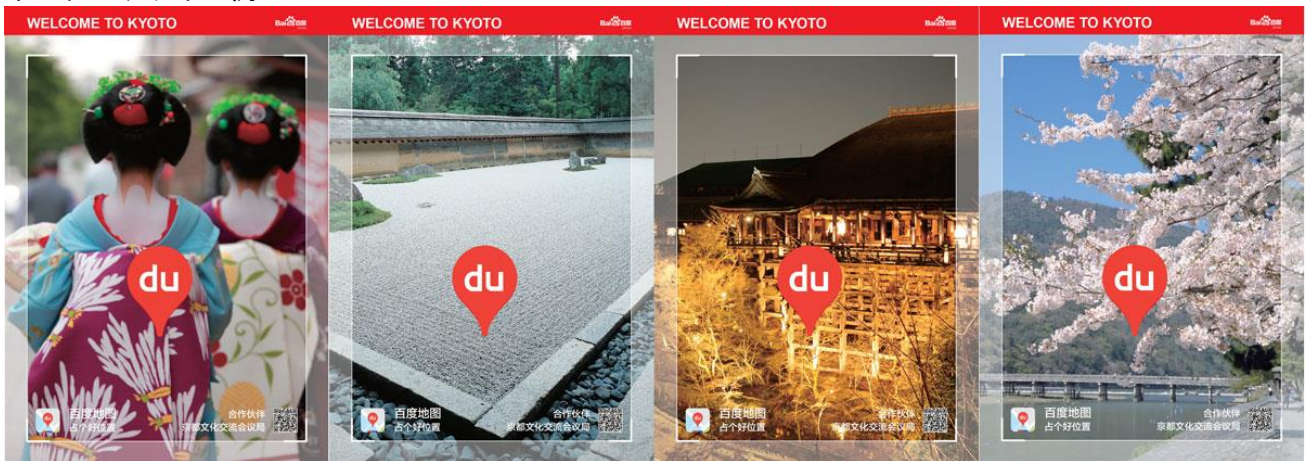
WELCOME TO KYOTO
Bai百度
du
百度地图
占个好位置
合作伙伴
京都文化交流会议局

WELCOME TO KYOTO
Bai百度
du
百度地图
占个好位置
合作伙伴
京都文化交流会议局

WELCOME TO KYOTO
Bai百度
du
百度地图
占个好位置
合作伙伴
京都文化交流会议局

WELCOME TO KYOTO
Bai百度
du
百度地图
占个好位置
合作伙伴
京都文化交流会议局